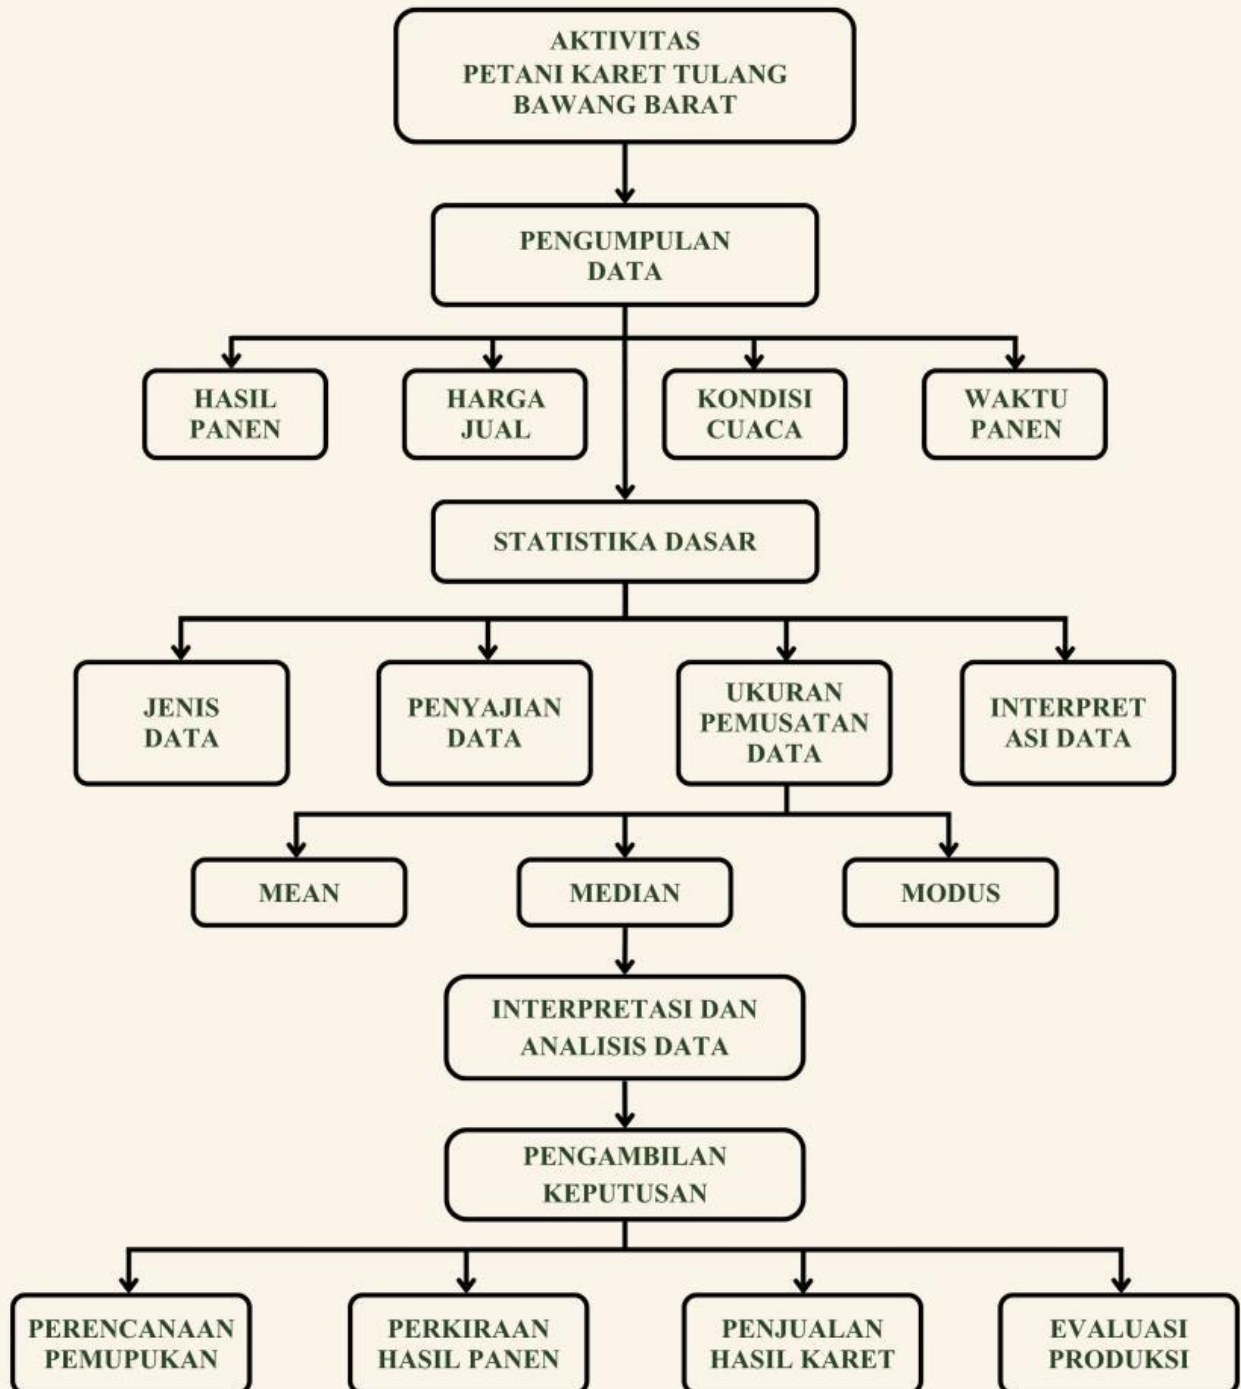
AKTIVITAS
PETANI KARET TULANG
BAWANG BARAT

PENGUMPULAN
DATA

HASIL
PANEN

HARGA
JUAL

KONDISI
CUACA

WAKTU
PANEN

STATISTIKA DASAR

JENIS
DATA

PENYAJIAN
DATA

UKURAN
PEMUSATAN
DATA

INTERPRET
ASI DATA

MEAN

MEDIAN

MODUS

INTERPRETASI DAN
ANALISIS DATA

PENGAMBILAN
KEPUTUSAN

PERENCANAAN
PEMUPUKAN

PERKIRAAN
HASIL PANEN

PENJUALAN
HASIL KARET

EVALUASI
PRODUKSI